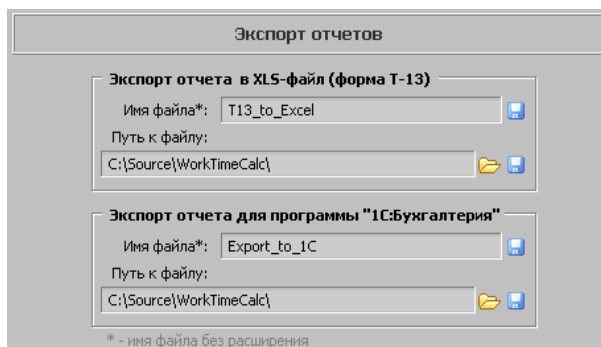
Экспорт отчетов

Экспорт отчета в XLS-файл (форма Т-13)

Имя файла*: T13_to_Excel

Путь к файлу:

C:\Source\WorkTimeCalc\

Экспорт отчета для программы "1С:Бухгалтерия"

Имя файла*: Export_to_1C

Путь к файлу:

C:\Source\WorkTimeCalc\

* - имя файла без расширения